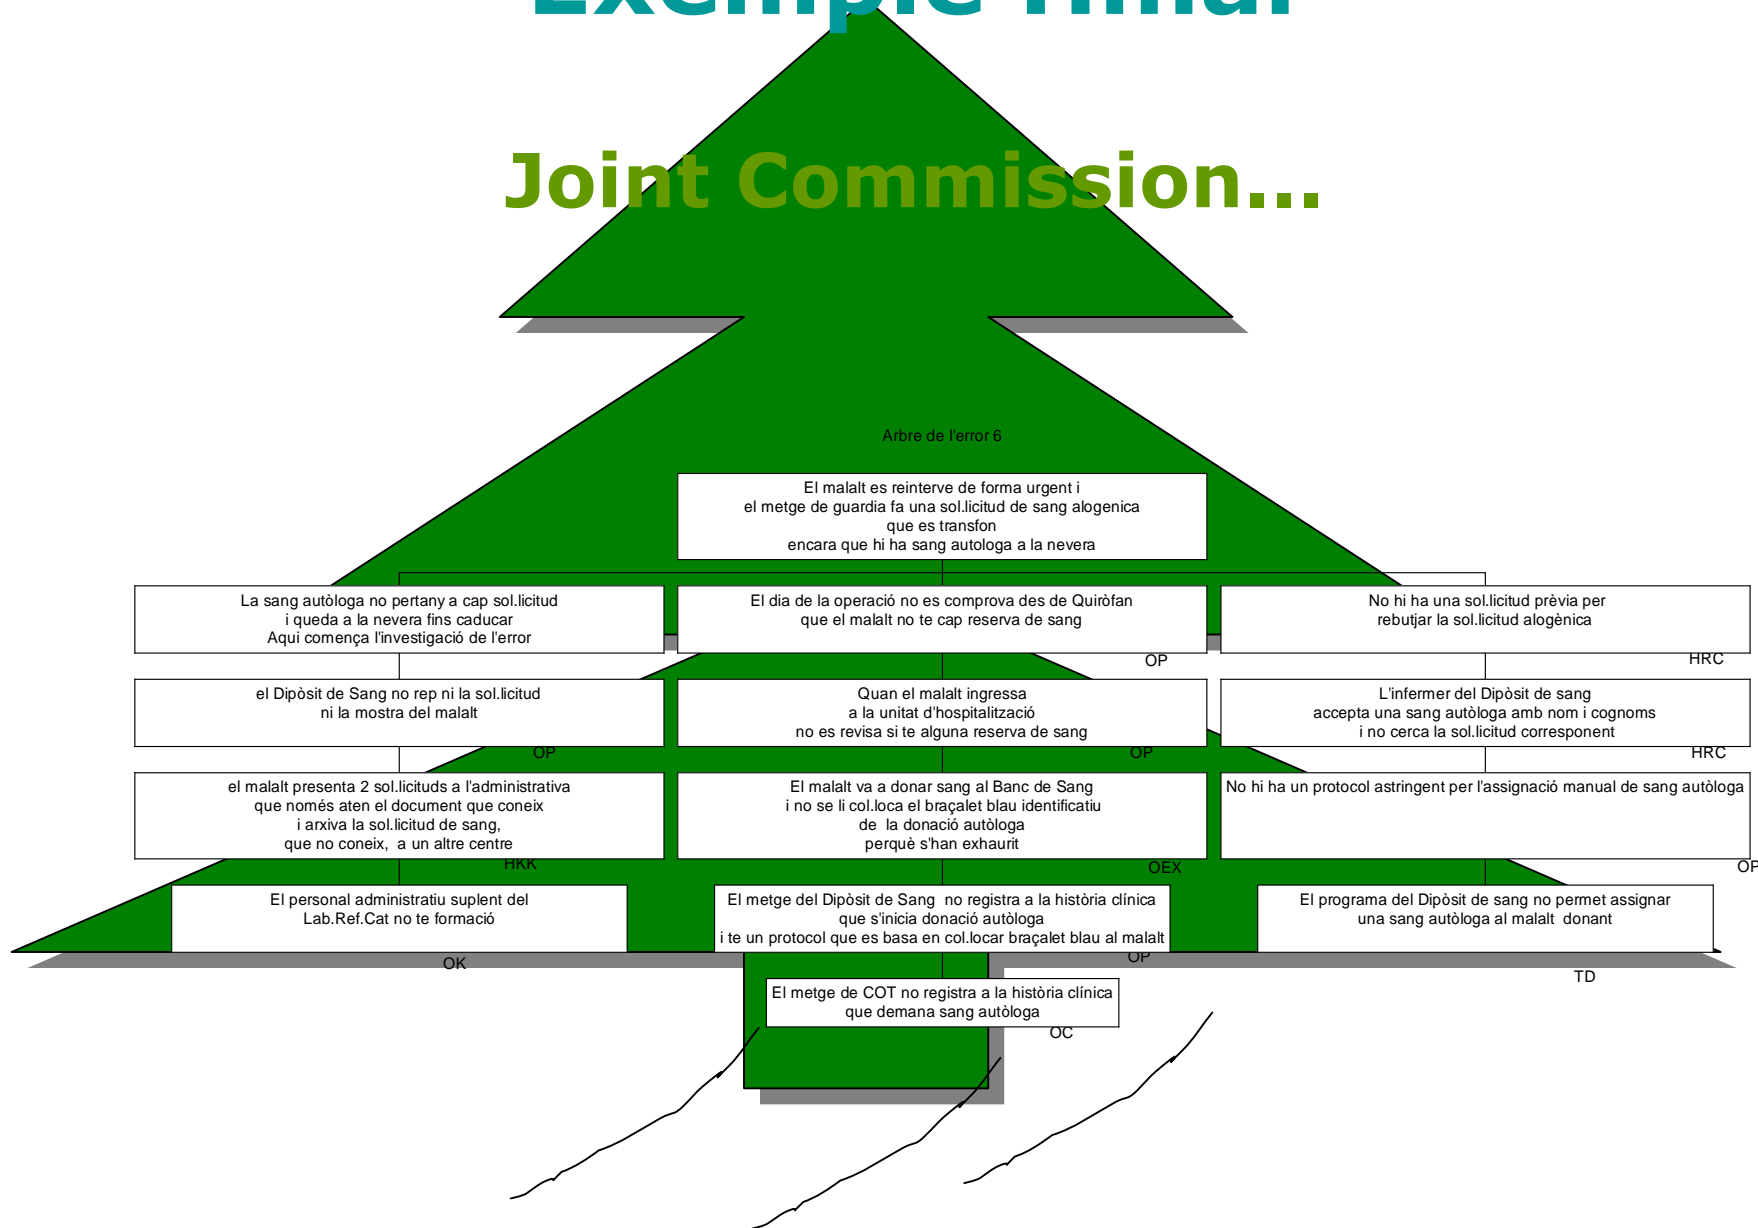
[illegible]

Joint Commission...

Arbre de l'error 6

El malalt es reinterve de forma urgent i
el metge de guardia fa una sol.licitud de sang alogenica
que es transfon
encara que hi ha sang autologa a la nevera

La sang autòloga no pertany a cap sol.licitud
i queda a la nevera fins caducar
Aqui comença l'investigació de l'error

El dia de la operació no es comprova des de Quiròfan
que el malalt no te cap reserva de sang

OP

No hi ha una sol.licitud prèvia per
rebutjar la sol.licitud alogènica

HRC

el Dipòsit de Sang no rep ni la sol.licitud
ni la mostra del malalt

OP

Quan el malalt ingressa
a la unitat d'hospitalització
no es revisa si te alguna reserva de sang

OP

L'infermer del Dipòsit de sang
accepta una sang autòloga amb nom i cognoms
i no cerca la sol.licitud corresponent

HRC

el malalt presenta 2 sol.licituds a l'administrativa
que només aten el document que coneix
i arxiva la sol.licitud de sang,
que no coneix, a un altre centre

HKK

El malalt va a donar sang al Banc de Sang
i no se li col.loca el braçalet blau identificatiu
de la donació autòloga
perquè s'han exhaurit

OEX

No hi ha un protocol astringent per l'assignació manual de sang autòloga

OP

El personal administratiu suplent del
Lab.Ref.Cat no te formació

OK

El metge del Dipòsit de Sang no registra a la història clínica
que s'inicia donació autòloga
i te un protocol que es basa en col.locar braçalet blau al malalt

OP

El programa del Dipòsit de sang no permet assignar
una sang autòloga al malalt donant

TD

El metge de COT no registra a la història clínica
que demana sang autòloga

OC